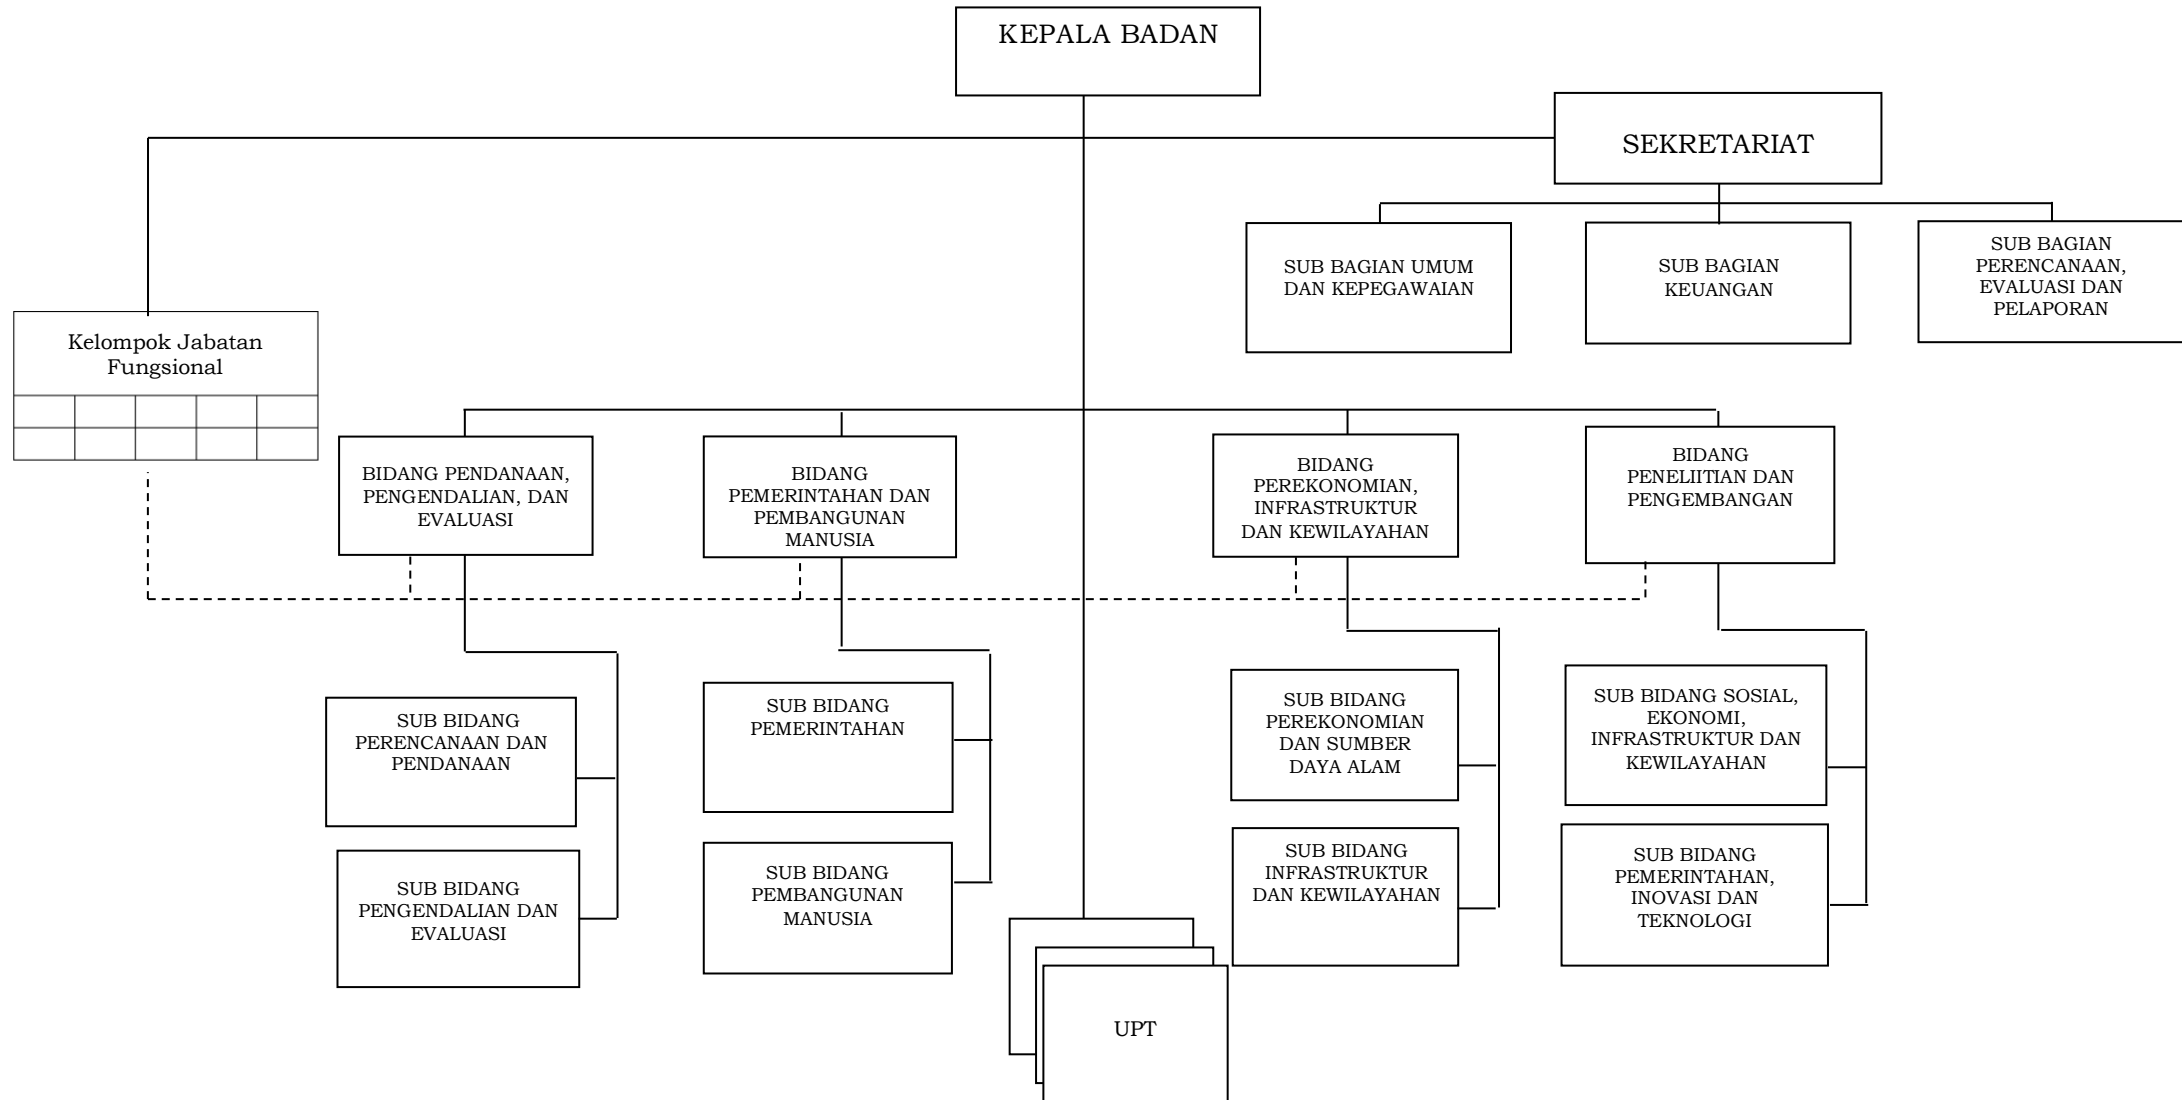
KEPALA BADAN

SEKRETARIAT

SUB BAGIAN UMUM DAN KEPEGAWAIAN

SUB BAGIAN KEUANGAN

SUB BAGIAN PERENCANAAN, EVALUASI DAN PELAPORAN

Kelompok Jabatan Fungsional

BIDANG PENDANAAN, PENGENDALIAN, DAN EVALUASI

BIDANG PEMERINTAHAN DAN PEMBANGUNAN MANUSIA

BIDANG PEREKONOMIAN, INFRASTRUKTUR DAN KEWILAYAHAN

BIDANG PENELIITIAN DAN PENGEMBANGAN

SUB BIDANG PERENCANAAN DAN PENDANAAN

SUB BIDANG PENGENDALIAN DAN EVALUASI

SUB BIDANG PEMERINTAHAN

SUB BIDANG PEMBANGUNAN MANUSIA

SUB BIDANG PEREKONOMIAN DAN SUMBER DAYA ALAM

SUB BIDANG INFRASTRUKTUR DAN KEWILAYAHAN

SUB BIDANG SOSIAL, EKONOMI, INFRASTRUKTUR DAN KEWILAYAHAN

SUB BIDANG PEMERINTAHAN, INOVASI DAN TEKNOLOGI

UPT